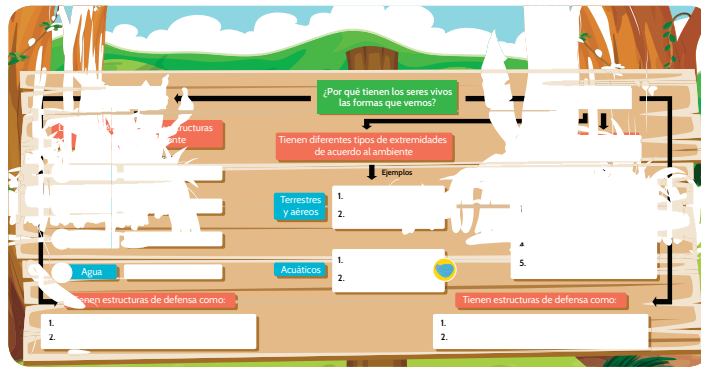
¿Por qué tienen los seres vivos las formas que vemos?

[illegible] structuras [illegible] nte

Tienen diferentes tipos de extremidades de acuerdo al ambiente

Ejemplos

Terrestres y aéreos

1.
2.

Agua

Acuáticos

1.
2.

5.

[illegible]enen estructuras de defensa como:

1.
2.

Tienen estructuras de defensa como:

1.
2.